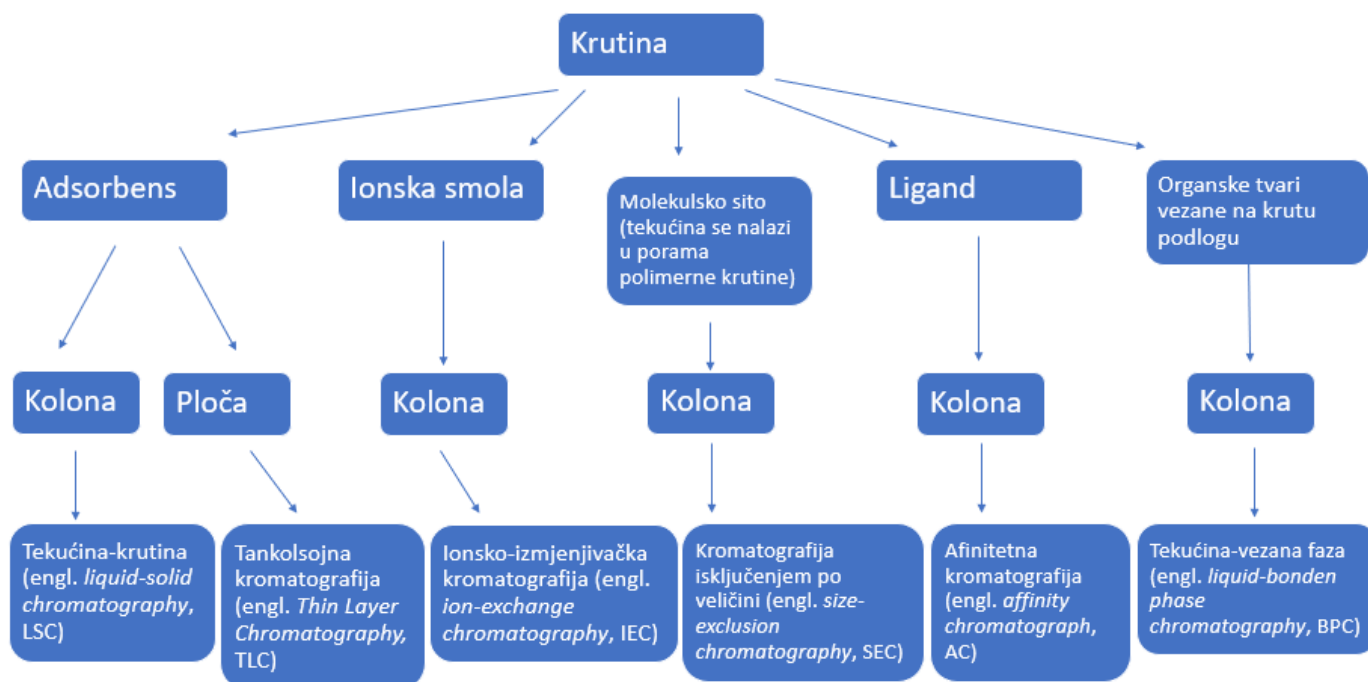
Krutina

Adsorbens

Ionska smola

Molekulsko sito (tekućina se nalazi u porama polimerne krutine)

Ligand

Organske tvari vezane na krutu podlogu

Kolona

Ploča

Kolona

Kolona

Kolona

Kolona

Tekućina-krutina (engl. *liquid-solid chromatography*, LSC)

Tankolsojna kromatografija (engl. *Thin Layer Chromatography*, TLC)

Ionsko-izmjenjivačka kromatografija (engl. *ion-exchange chromatography*, IEC)

Kromatografija isključenjem po veličini (engl. *size-exclusion chromatography*, SEC)

Afinitetna kromatografija (engl. *affinity chromatograph*, AC)

Tekućina-vezana faza (engl. *liquid-bonden phase chromatography*, BPC)